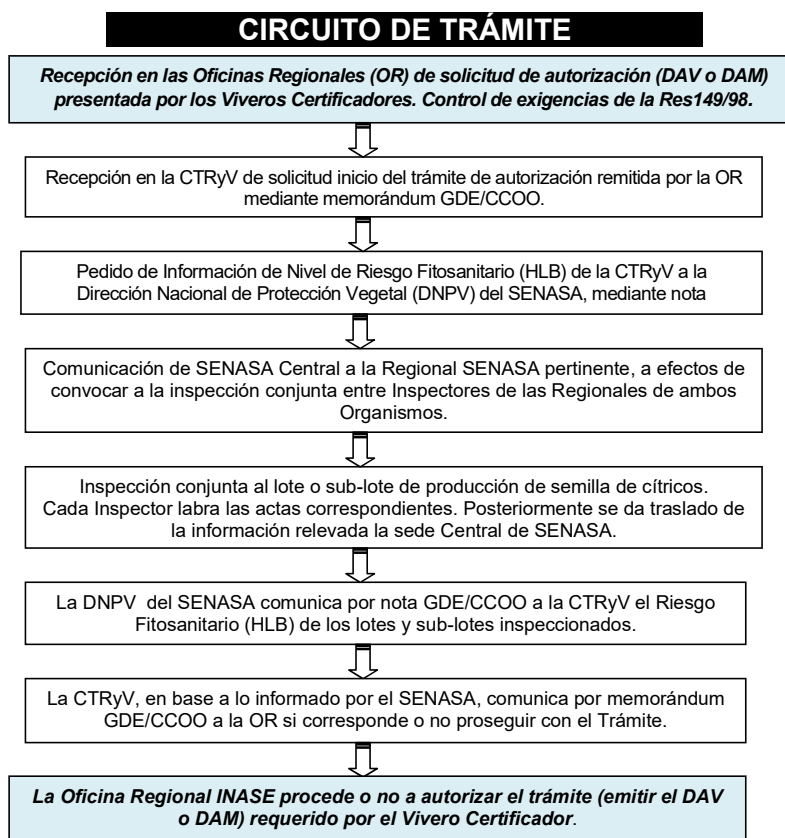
CIRCUITO DE TRÁMITE

Recepción en las Oficinas Regionales (OR) de solicitud de autorización (DAV o DAM) presentada por los Viveros Certificadores. Control de exigencias de la Res149/98.

Recepción en la CTRyV de solicitud inicio del trámite de autorización remitida por la OR mediante memorándum GDE/CCOO.

Pedido de Información de Nivel de Riesgo Fitosanitario (HLB) de la CTRyV a la Dirección Nacional de Protección Vegetal (DNPV) del SENASA, mediante nota

Comunicación de SENASA Central a la Regional SENASA pertinente, a efectos de convocar a la inspección conjunta entre Inspectores de las Regionales de ambos Organismos.

Inspección conjunta al lote o sub-lote de producción de semilla de cítricos. Cada Inspector labra las actas correspondientes. Posteriormente se da traslado de la información relevada la sede Central de SENASA.

La DNPV del SENASA comunica por nota GDE/CCOO a la CTRyV el Riesgo Fitosanitario (HLB) de los lotes y sub-lotes inspeccionados.

La CTRyV, en base a lo informado por el SENASA, comunica por memorándum GDE/CCOO a la OR si corresponde o no proseguir con el Trámite.

La Oficina Regional INASE procede o no a autorizar el trámite (emitir el DAV o DAM) requerido por el Vivero Certificador.